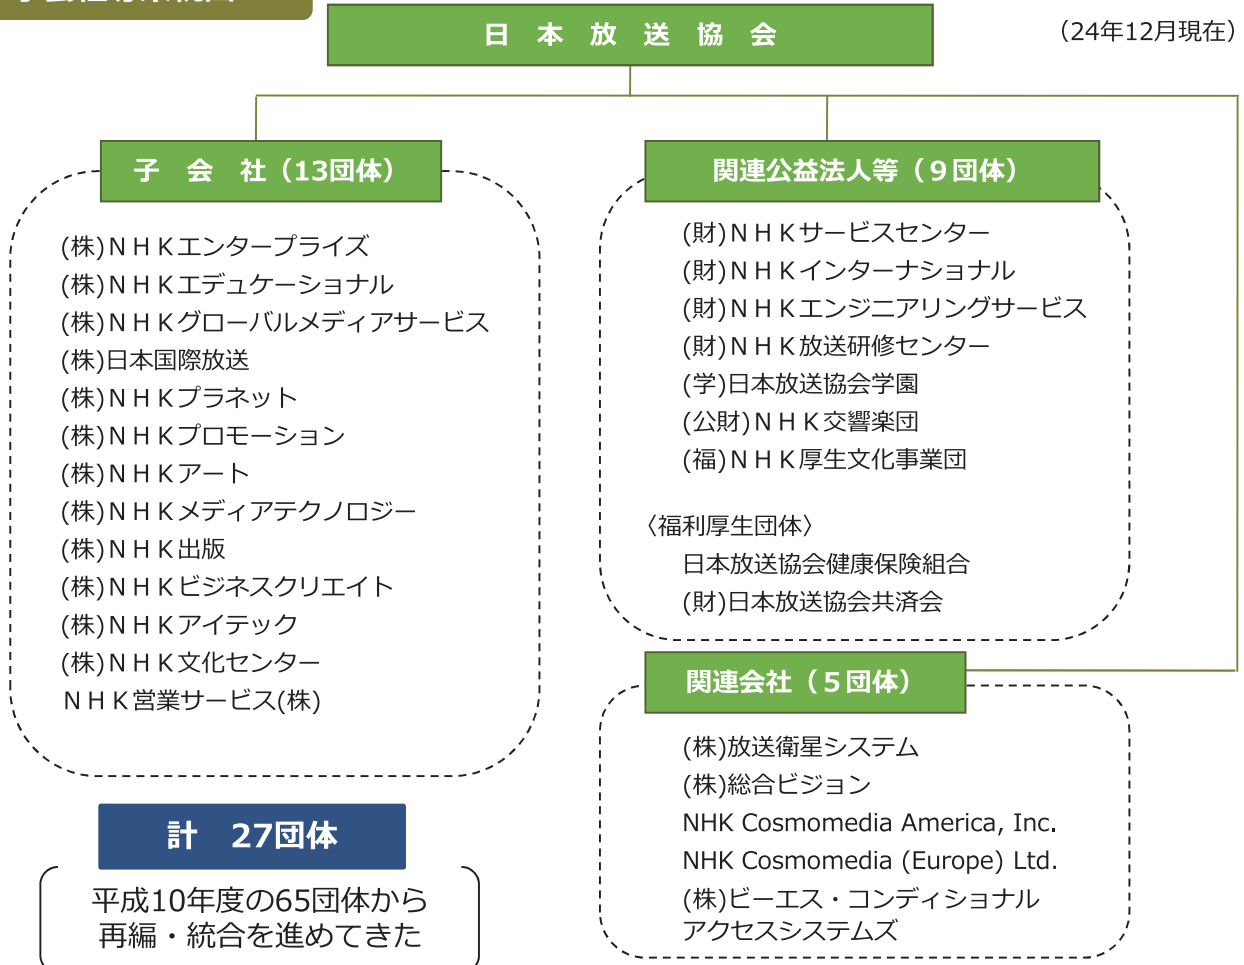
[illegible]

日 本 放 送 協 会

（24年12月現在）

子 会 社（13団体）

(株)ＮＨＫエンタープライズ
(株)ＮＨＫエデュケーショナル
(株)ＮＨＫグローバルメディアサービス
(株)日本国際放送
(株)ＮＨＫプラネット
(株)ＮＨＫプロモーション
(株)ＮＨＫアート
(株)ＮＨＫメディアテクノロジー
(株)ＮＨＫ出版
(株)ＮＨＫビジネスクリエイト
(株)ＮＨＫアイテック
(株)ＮＨＫ文化センター
ＮＨＫ営業サービス(株)

関連公益法人等（９団体）

(財)ＮＨＫサービスセンター
(財)ＮＨＫインターナショナル
(財)ＮＨＫエンジニアリングサービス
(財)ＮＨＫ放送研修センター
(学)日本放送協会学園
(公財)ＮＨＫ交響楽団
(福)ＮＨＫ厚生文化事業団

〈福利厚生団体〉
日本放送協会健康保険組合
(財)日本放送協会共済会

関連会社（５団体）

(株)放送衛星システム
(株)総合ビジョン
NHK Cosmomedia America, Inc.
NHK Cosmomedia (Europe) Ltd.
(株)ビーエス・コンディショナルアクセスシステムズ

計 27団体

平成10年度の65団体から再編・統合を進めてきた